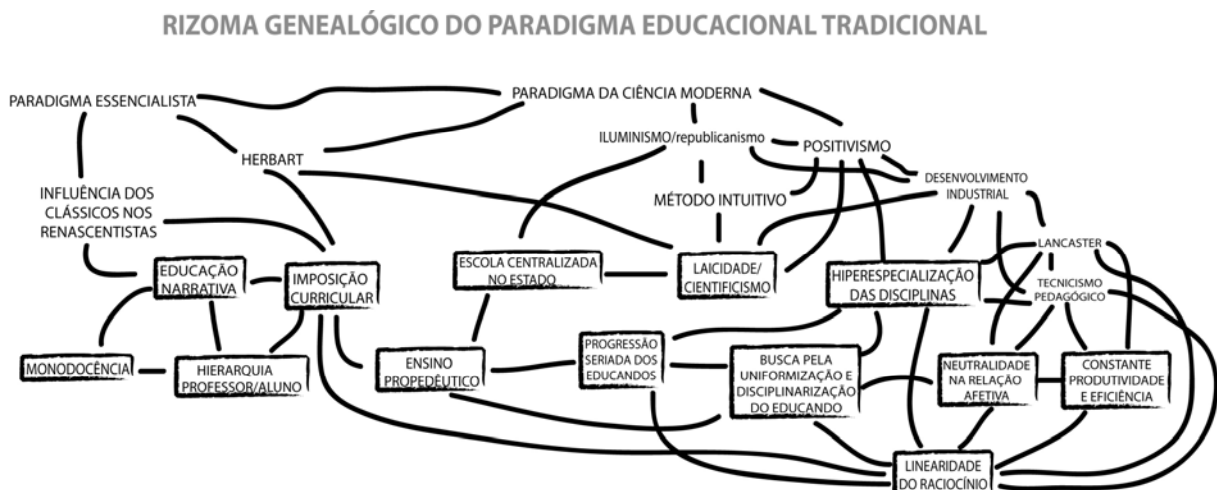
RIZOMA GENEALÓGICO DO PARADIGMA EDUCACIONAL TRADICIONAL

PARADIGMA ESSENCIALISTA

PARADIGMA DA CIÊNCIA MODERNA

ILUMINISMO/republicanismo

POSITIVISMO

HERBART

DESENVOLVIMENTO INDUSTRIAL

INFLUÊNCIA DOS CLÁSSICOS NOS RENASCENTISTAS

MÉTODO INTUITIVO

EDUCAÇÃO NARRATIVA

IMPOSIÇÃO CURRICULAR

ESCOLA CENTRALIZADA NO ESTADO

LAICIDADE/ CIENTIFICISMO

HIPERESPECIALIZAÇÃO DAS DISCIPLINAS

LANCASTER

TECNICISMO PEDAGÓGICO

PROGRESSÃO SERIADA DOS EDUCANDOS

MONODOCÊNCIA

HIERARQUIA PROFESSOR/ALUNO

ENSINO PROPEDÊUTICO

BUSCA PELA UNIFORMIZAÇÃO E DISCIPLINARIZAÇÃO DO EDUCANDO

NEUTRALIDADE NA RELAÇÃO AFETIVA

CONSTANTE PRODUTIVIDADE E EFICIÊNCIA

LINEARIDADE DO RACIOCÍNIO